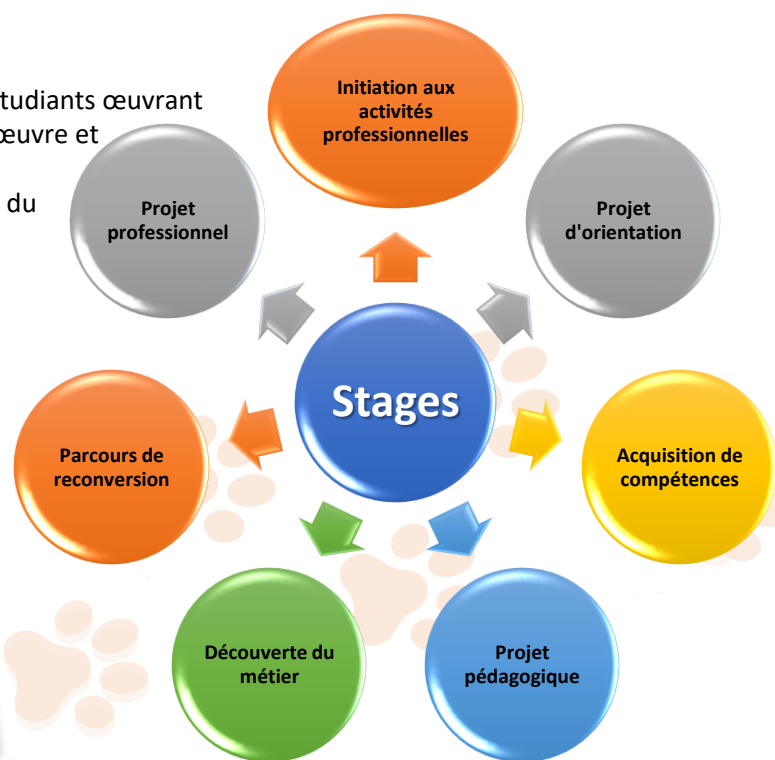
tudiants œuvrant
œuvre et

du

Initiation aux activités professionnelles

Projet professionnel

Projet d'orientation

Stages

Parcours de reconversion

Acquisition de compétences

Découverte du métier

Projet pédagogique